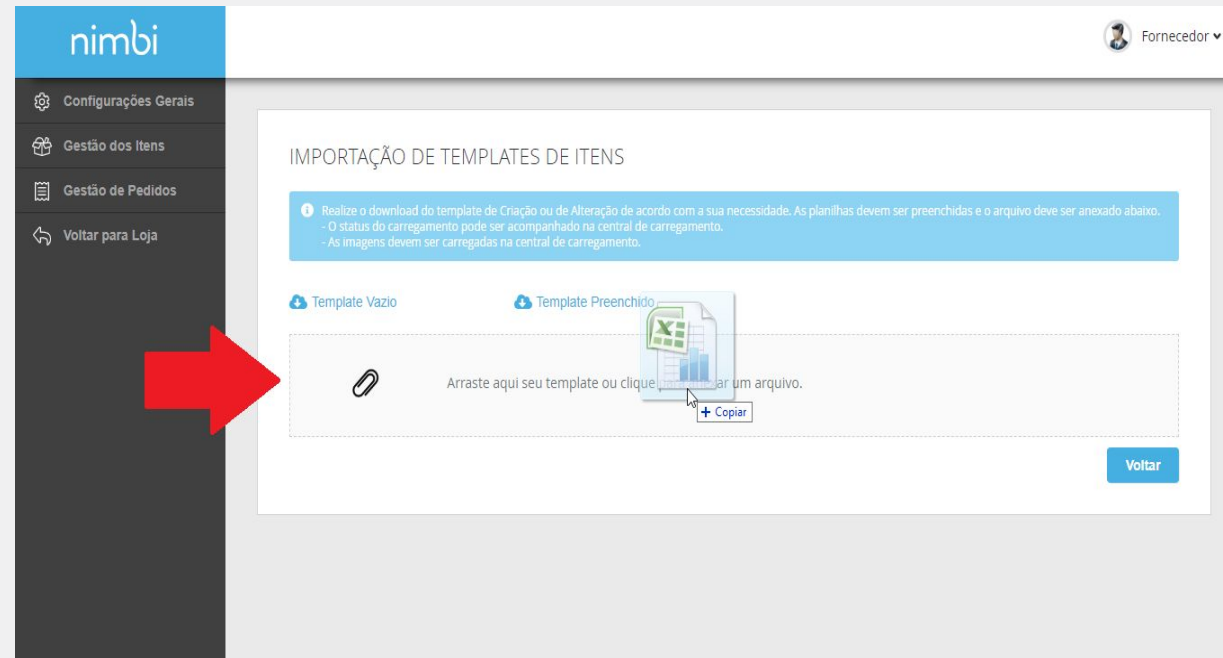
nimbi

Fornecedor

Configurações Gerais

Gestão dos Itens

Gestão de Pedidos

Voltar para Loja

IMPORTAÇÃO DE TEMPLATES DE ITENS

Realize o download do template de Criação ou de Alteração de acordo com a sua necessidade. As planilhas devem ser preenchidas e o arquivo deve ser anexado abaixo.
- O status do carregamento pode ser acompanhado na central de carregamento.
- As imagens devem ser carregadas na central de carregamento.

Template Vazio

Template Preenchido

Arraste aqui seu template ou clique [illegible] um arquivo.

+ Copiar

Voltar